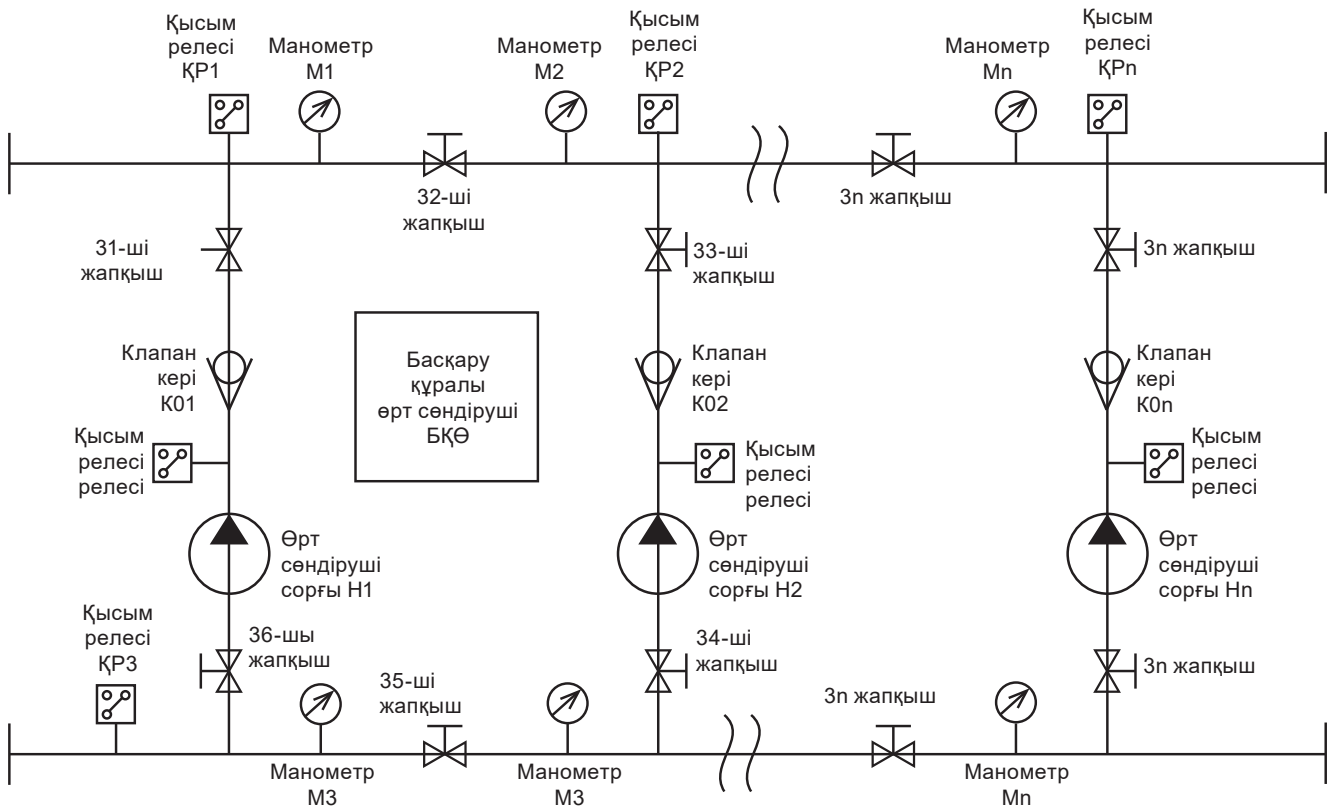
Қысым релесі ҚР1

Манометр М1

Манометр М2

Қысым релесі ҚР2

Манометр Mn

Қысым релесі ҚРn

32-ші жапқыш

3n жапқыш

31-ші жапқыш

33-ші жапқыш

3n жапқыш

Басқару құралы өрт сөндіруші БҚӨ

Клапан кері К01

Клапан кері К02

Клапан кері К0n

Қысым релесі релесі

Қысым релесі релесі

Қысым релесі релесі

Өрт сөндіруші сорғы Н1

Өрт сөндіруші сорғы Н2

Өрт сөндіруші сорғы Нn

Қысым релесі ҚР3

36-шы жапқыш

34-ші жапқыш

3n жапқыш

35-ші жапқыш

3n жапқыш

Манометр М3

Манометр М3

Манометр Mn